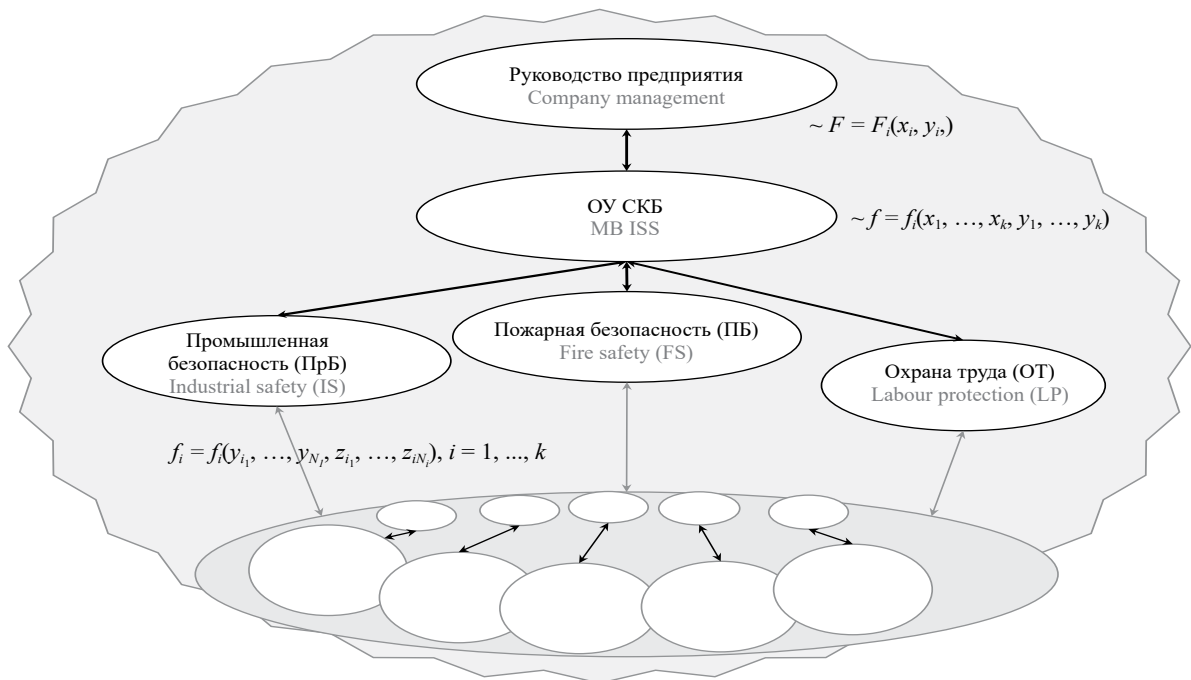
Руководство предприятия
Company management

$\sim F = F_i(x_i, y_i,)$

ОУ СКБ
MB ISS

$\sim f = f_i(x_1, \ldots, x_k, y_1, \ldots, y_k)$

Промышленная безопасность (ПрБ)
Industrial safety (IS)

Пожарная безопасность (ПБ)
Fire safety (FS)

Охрана труда (ОТ)
Labour protection (LP)

$f_i = f_i(y_{i_1}, \ldots, y_{N_i}, z_{i_1}, \ldots, z_{iN_i}), i = 1, \ldots, k$